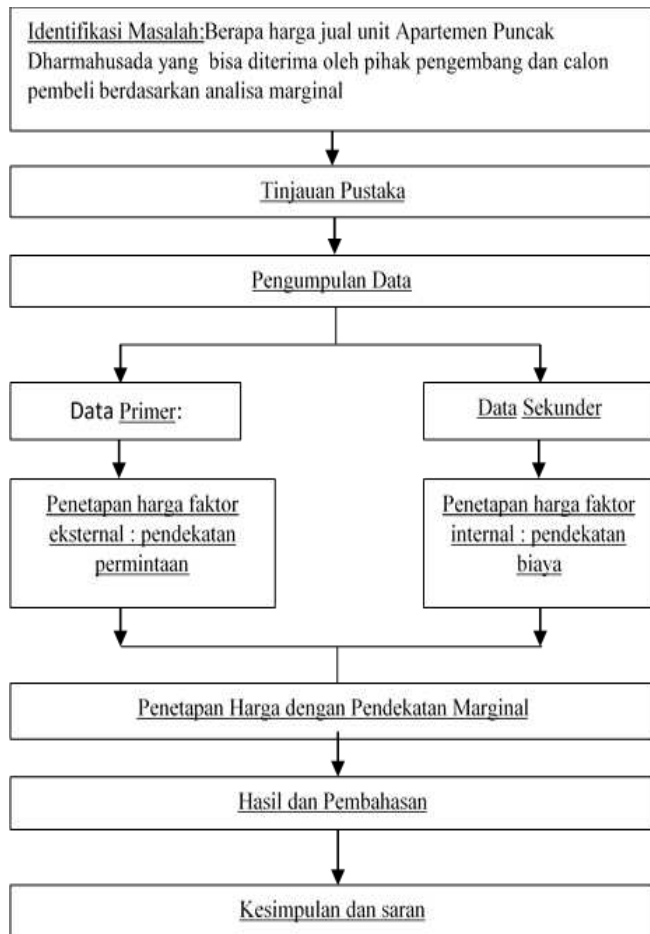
Identifikasi Masalah:Berapa harga jual unit Apartemen Puncak Dharmahusada yang bisa diterima oleh pihak pengembang dan calon pembeli berdasarkan analisa marginal

Tinjauan Pustaka

Pengumpulan Data

Data Primer:

Data Sekunder

Penetapan harga faktor eksternal : pendekatan permintaan

Penetapan harga faktor internal : pendekatan biaya

Penetapan Harga dengan Pendekatan Marginal

Hasil dan Pembahasan

Kesimpulan dan saran